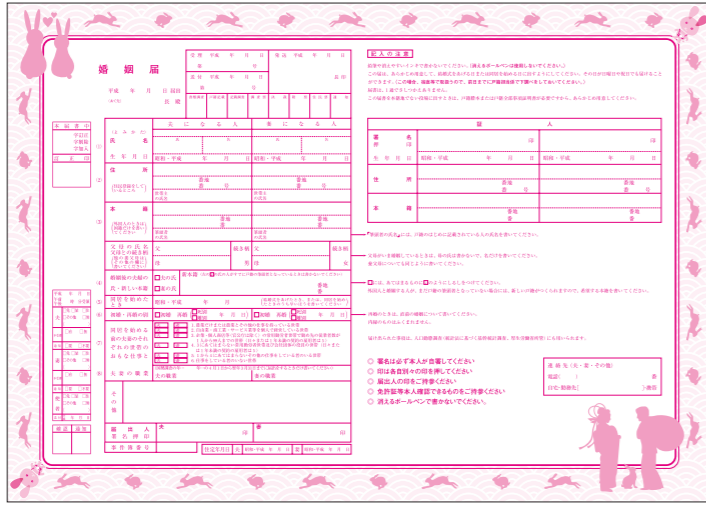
婚姻届

平成　年　月　日届出

長　殿

受理　平成　年　月　日
第　号

送付　平成　年　月　日
第　号

書類調査　戸籍記載　記載調査　調査票　附票　住民票　通知

夫になる人　妻になる人

（よみかた）
氏名

生年月日　昭和・平成　年　月　日　昭和・平成　年　月　日

住所
（住民登録をしているところ）

番地
番

世帯主の氏名

本籍
（外国人のときは国籍だけを書いてください）

番地
番

筆頭者の氏名

父母の氏名
父母との続き柄
（他の養父母は その他の欄に書いてください）

父　続き柄
母

婚姻後の夫婦の氏・新しい本籍

□夫の氏
□妻の氏

新本籍（左の☑の氏の人がすでに戸籍の筆頭者となっているときは書かないでください）

番地
番

同居を始めたとき

年　月

（結婚式をあげたとき、または、同居を始めたときのうち早いほうを書いてください）

初婚・再婚の別

□初婚　再婚（□死別　年　月　日）（□離別）

同居を始める前の夫婦のそれぞれの世帯のおもな仕事と

夫　妻
□　1. 農業だけまたは農業とその他の仕事を持っている世帯
□　2. 自由業・商工業・サービス業等を個人で経営している世帯
□　3. 企業・個人商店等（官公庁は除く）の常用勤労者世帯で勤め先の従業者数が1人から99人までの世帯（日々または1年未満の契約の雇用者は5）
□　4. 3にあてはまらない常用勤労者世帯及び会社団体の役員の世帯（日々または1年未満の契約の雇用者は5）
□　5. 1から4にあてはまらないその他の仕事をしている者のいる世帯
□　6. 仕事をしている者のいない世帯

夫妻の職業

（国勢調査の年…年…の4月1日から翌年3月31日までに届出をするときだけ書いてください）

夫の職業　妻の職業

その他

届出人署名押印

夫　印　妻　印

事件簿番号

住定年月日

記入の注意

鉛筆や消えやすいインキで書かないでください。（消えるボールペンは使用しないでください。）

この届は、あらかじめ用意して、結婚式をあげる日または同居を始める日に出すようにしてください。その日が日曜日や祝日でも届けることができます。（この場合、婚姻届の受付は届けたその日です。）

夫婦が称する氏の方は、婚姻届の他に本籍地の届け出が必要です。

証人

署名
押印　印　印

生年月日　昭和・平成　年　月　日　昭和・平成　年　月　日

住所

番地
番

本籍

番地
番

「筆頭者の氏名」には、戸籍のはじめに記載されている人の氏名を書いてください。

父母がいま婚姻しているときは、母の氏は書かないで、名だけを書いてください。
養父母についても同じように書いてください。

□には、あてはまるものに☑のようにしるしをつけてください。

外国人と婚姻する人が、まだ戸籍の筆頭者となっていない場合には、新しい戸籍がつくられますので、希望する本籍を書いてください。

再婚のときは、直前の婚姻について書いてください。
内縁のものはふくまれません。

届け出られた事項は、人口動態調査（統計法に基づく基幹統計調査、厚生労働省所管）にも用いられます。

◎ 署名は必ず本人が自署してください
◎ 印は各自別々の印を押してください
◎ 届出人の印をご持参ください
◎ 免許証等本人確認できるものをご持参ください
◎ 消えるボールペンで書かないでください

連絡先（夫・妻・その他）
電話（　）
自宅・勤務先（　）・携帯